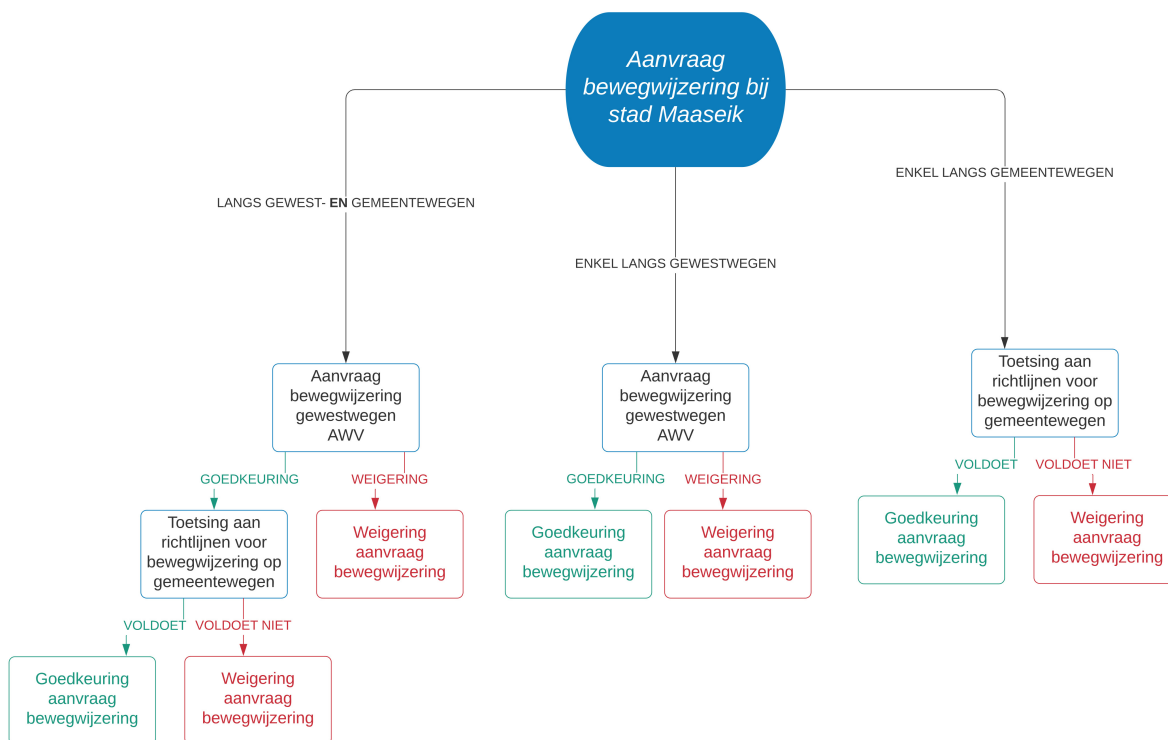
Aanvraag bewegwijzering bij stad Maaseik

LANGS GEWEST- **EN** GEMEENTEWEGEN

ENKEL LANGS GEWESTWEGEN

ENKEL LANGS GEMEENTEWEGEN

Aanvraag bewegwijzering gewestwegen AWV

GOEDKEURING

WEIGERING

Toetsing aan richtlijnen voor bewegwijzering op gemeentewegen

Weigering aanvraag bewegwijzering

VOLDOET

VOLDOET NIET

Goedkeuring aanvraag bewegwijzering

Weigering aanvraag bewegwijzering

Aanvraag bewegwijzering gewestwegen AWV

GOEDKEURING

WEIGERING

Goedkeuring aanvraag bewegwijzering

Weigering aanvraag bewegwijzering

Toetsing aan richtlijnen voor bewegwijzering op gemeentewegen

VOLDOET

VOLDOET NIET

Goedkeuring aanvraag bewegwijzering

Weigering aanvraag bewegwijzering